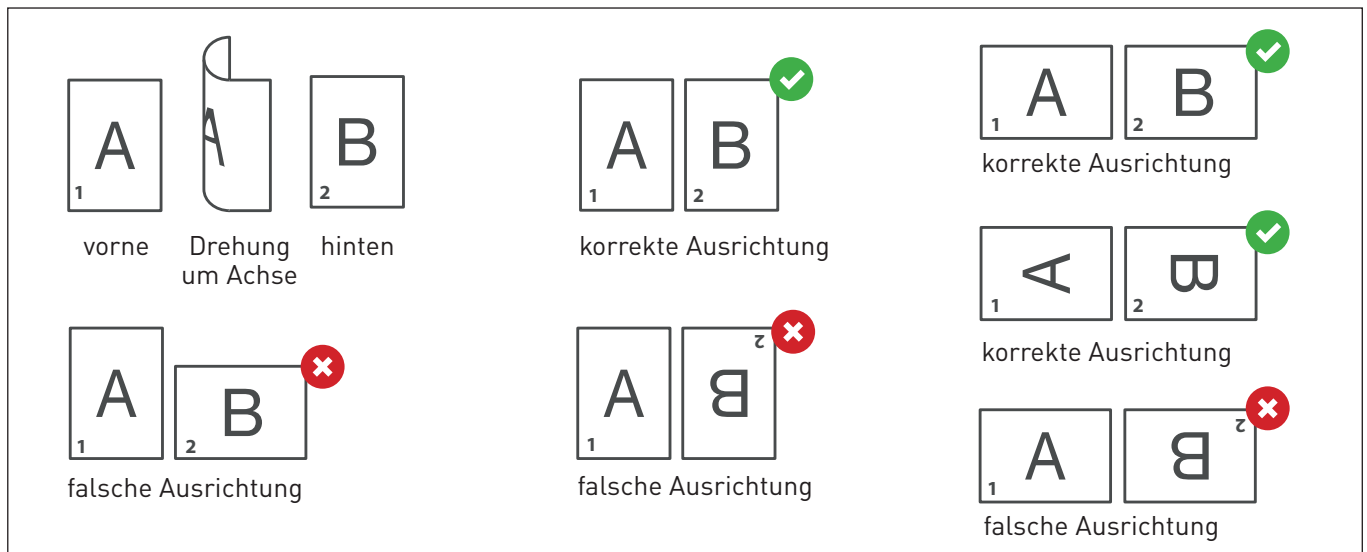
A
1

A

B
2

vorne Drehung um Achse hinten

A
1

B
2

korrekte Ausrichtung

A
1

B
2

korrekte Ausrichtung

A
1

B
2

korrekte Ausrichtung

A
1

B
2

falsche Ausrichtung

A
1

B
2

falsche Ausrichtung

A
1

B
2

falsche Ausrichtung